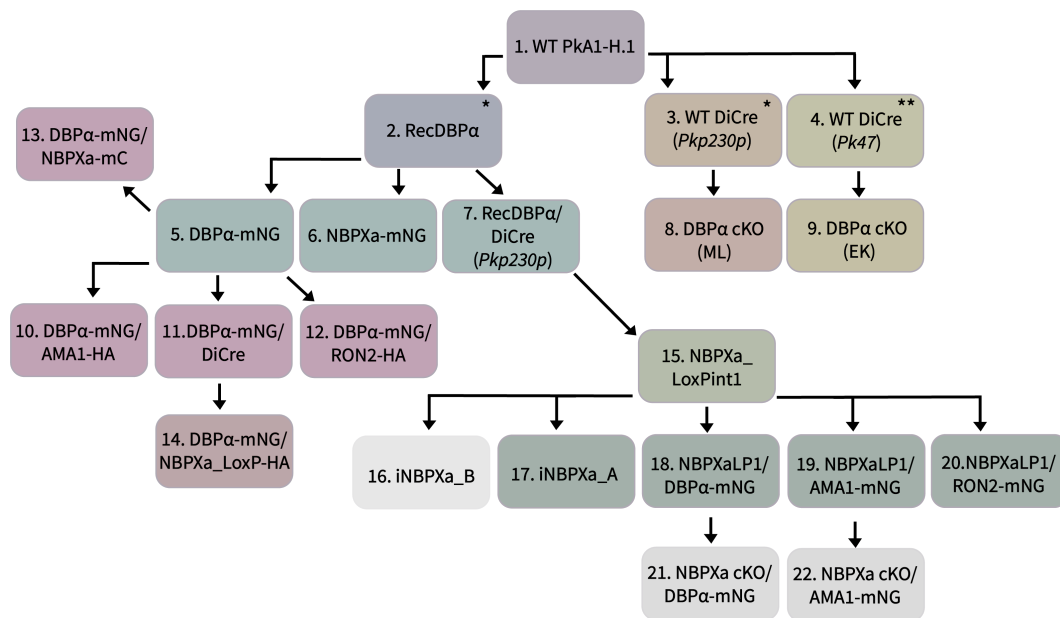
1. WT PkA1-H.1

2. RecDBPα *

3. WT DiCre * (*Pkp230p*)

4. WT DiCre ** (*Pk47*)

13. DBPα-mNG/ NBPXa-mC

5. DBPα-mNG

6. NBPXa-mNG

7. RecDBPα/ DiCre (*Pkp230p*)

8. DBPα cKO (ML)

9. DBPα cKO (EK)

10. DBPα-mNG/ AMA1-HA

11.DBPα-mNG/ DiCre

12. DBPα-mNG/ RON2-HA

15. NBPXa_ LoxPint1

14. DBPα-mNG/ NBPXa_LoxP-HA

16. iNBPXa_B

17. iNBPXa_A

18. NBPXaLP1/ DBPα-mNG

19. NBPXaLP1/ AMA1-mNG

20.NBPXaLP1/ RON2-mNG

21. NBPXa cKO/ DBPα-mNG

22. NBPXa cKO/ AMA1-mNG